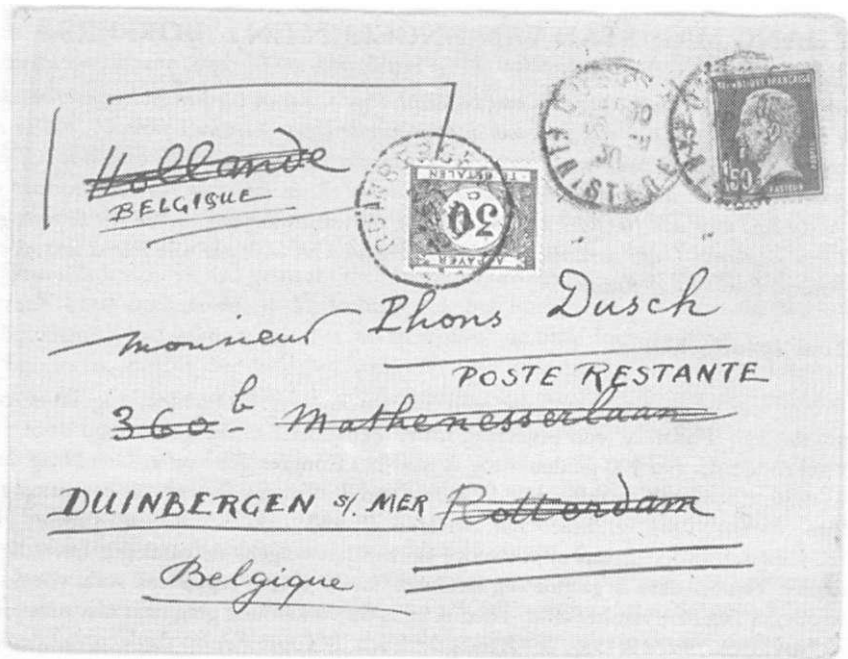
Hollande
BELGISUE

Monsieur Phons Dusch
POSTE RESTANTE
360$^{b}$ Mathenesserlaan
DUINBERGEN S/. MER Rotterdam
Belgique

DUINBERGEN
TE BETALEN
20
A PAYER

FINISTERE
30

REPUBLIQUE FRANÇAISE
1$^{50}$
PASTEUR